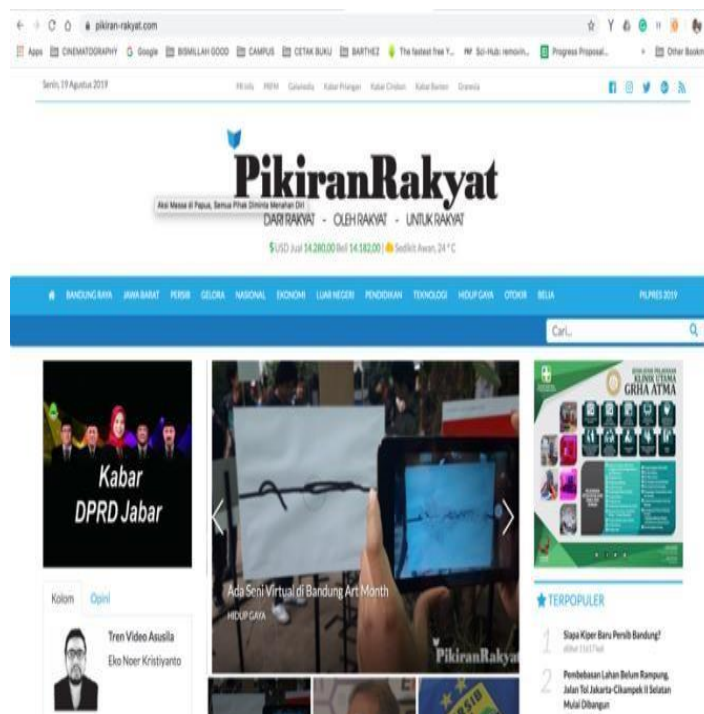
pikiran-rakyat.com

Apps CINEMATOGRAPHY Google BISMILLAH GOOD CAMPUS CETAK BUKU BARTHEZ The fastest free Y... Sci-Hub: removin... Progress Proposal... Other Bookm

Senin, 19 Agustus 2019

PR Info PRFM Galamedia Kabar Priangan Kabar Cirebon Kabar Banten Gramedia

PikiranRakyat

Aksi Massa di Papua, Semua Pihak Diminta Menahan Diri

DARI RAKYAT - OLEH RAKYAT - UNTUK RAKYAT

$USD Jual 14.280,00 Beli 14.182,00 | Sedikit Awan, 24 °C

BANDUNG RAYA JAWA BARAT PERSIB GELORA NASIONAL EKONOMI LUAR NEGERI PENDIDIKAN TEKNOLOGI HIDUP GAYA OTOKIR BELIA PILPRES 2019

Cari...

Kabar DPRD Jabar

Kolom Opini

Tren Video Asusila
Eko Noer Kristiyanto

Ada Seni Virtual di Bandung Art Month
HIDUP GAYA

PikiranRakyat

KLINIK UTAMA GRHA ATMA

TERPOPULER

1 Siapa Kiper Baru Persib Bandung?

2 Pembebasan Lahan Belum Rampung, Jalan Tol Jakarta-Cikampek II Selatan Mulai Dibangun